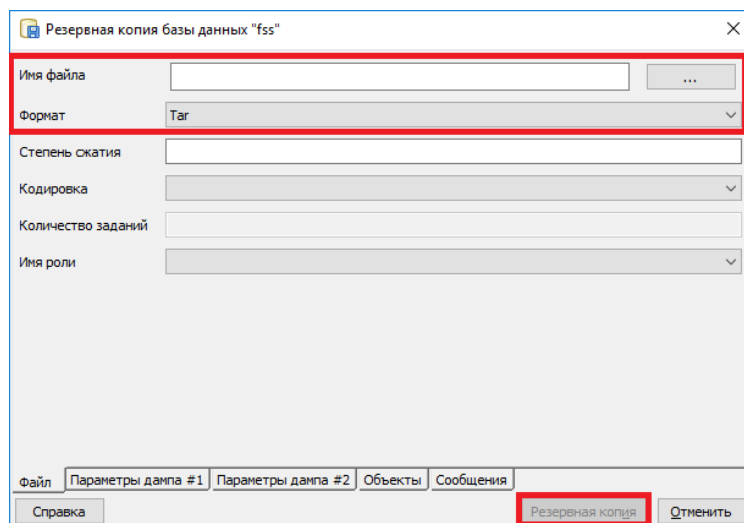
Резервная копия базы данных "fss"

Имя файла ...

Формат Tar

Степень сжатия

Кодировка

Количество заданий

Имя роли

Файл Параметры дампа #1 Параметры дампа #2 Объекты Сообщения

Справка Резервная копия Отменить